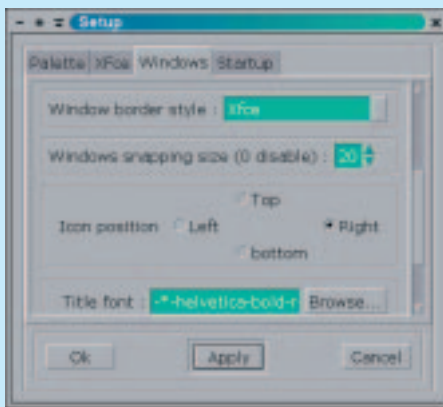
Setup

Palette XFce Windows Startup

Window border style : Xfce

Windows snapping size (0 disable) : 20

Icon position Top Left Right bottom

Title font : -*-helvetica-bold-r Browse...

Ok Apply Cancel